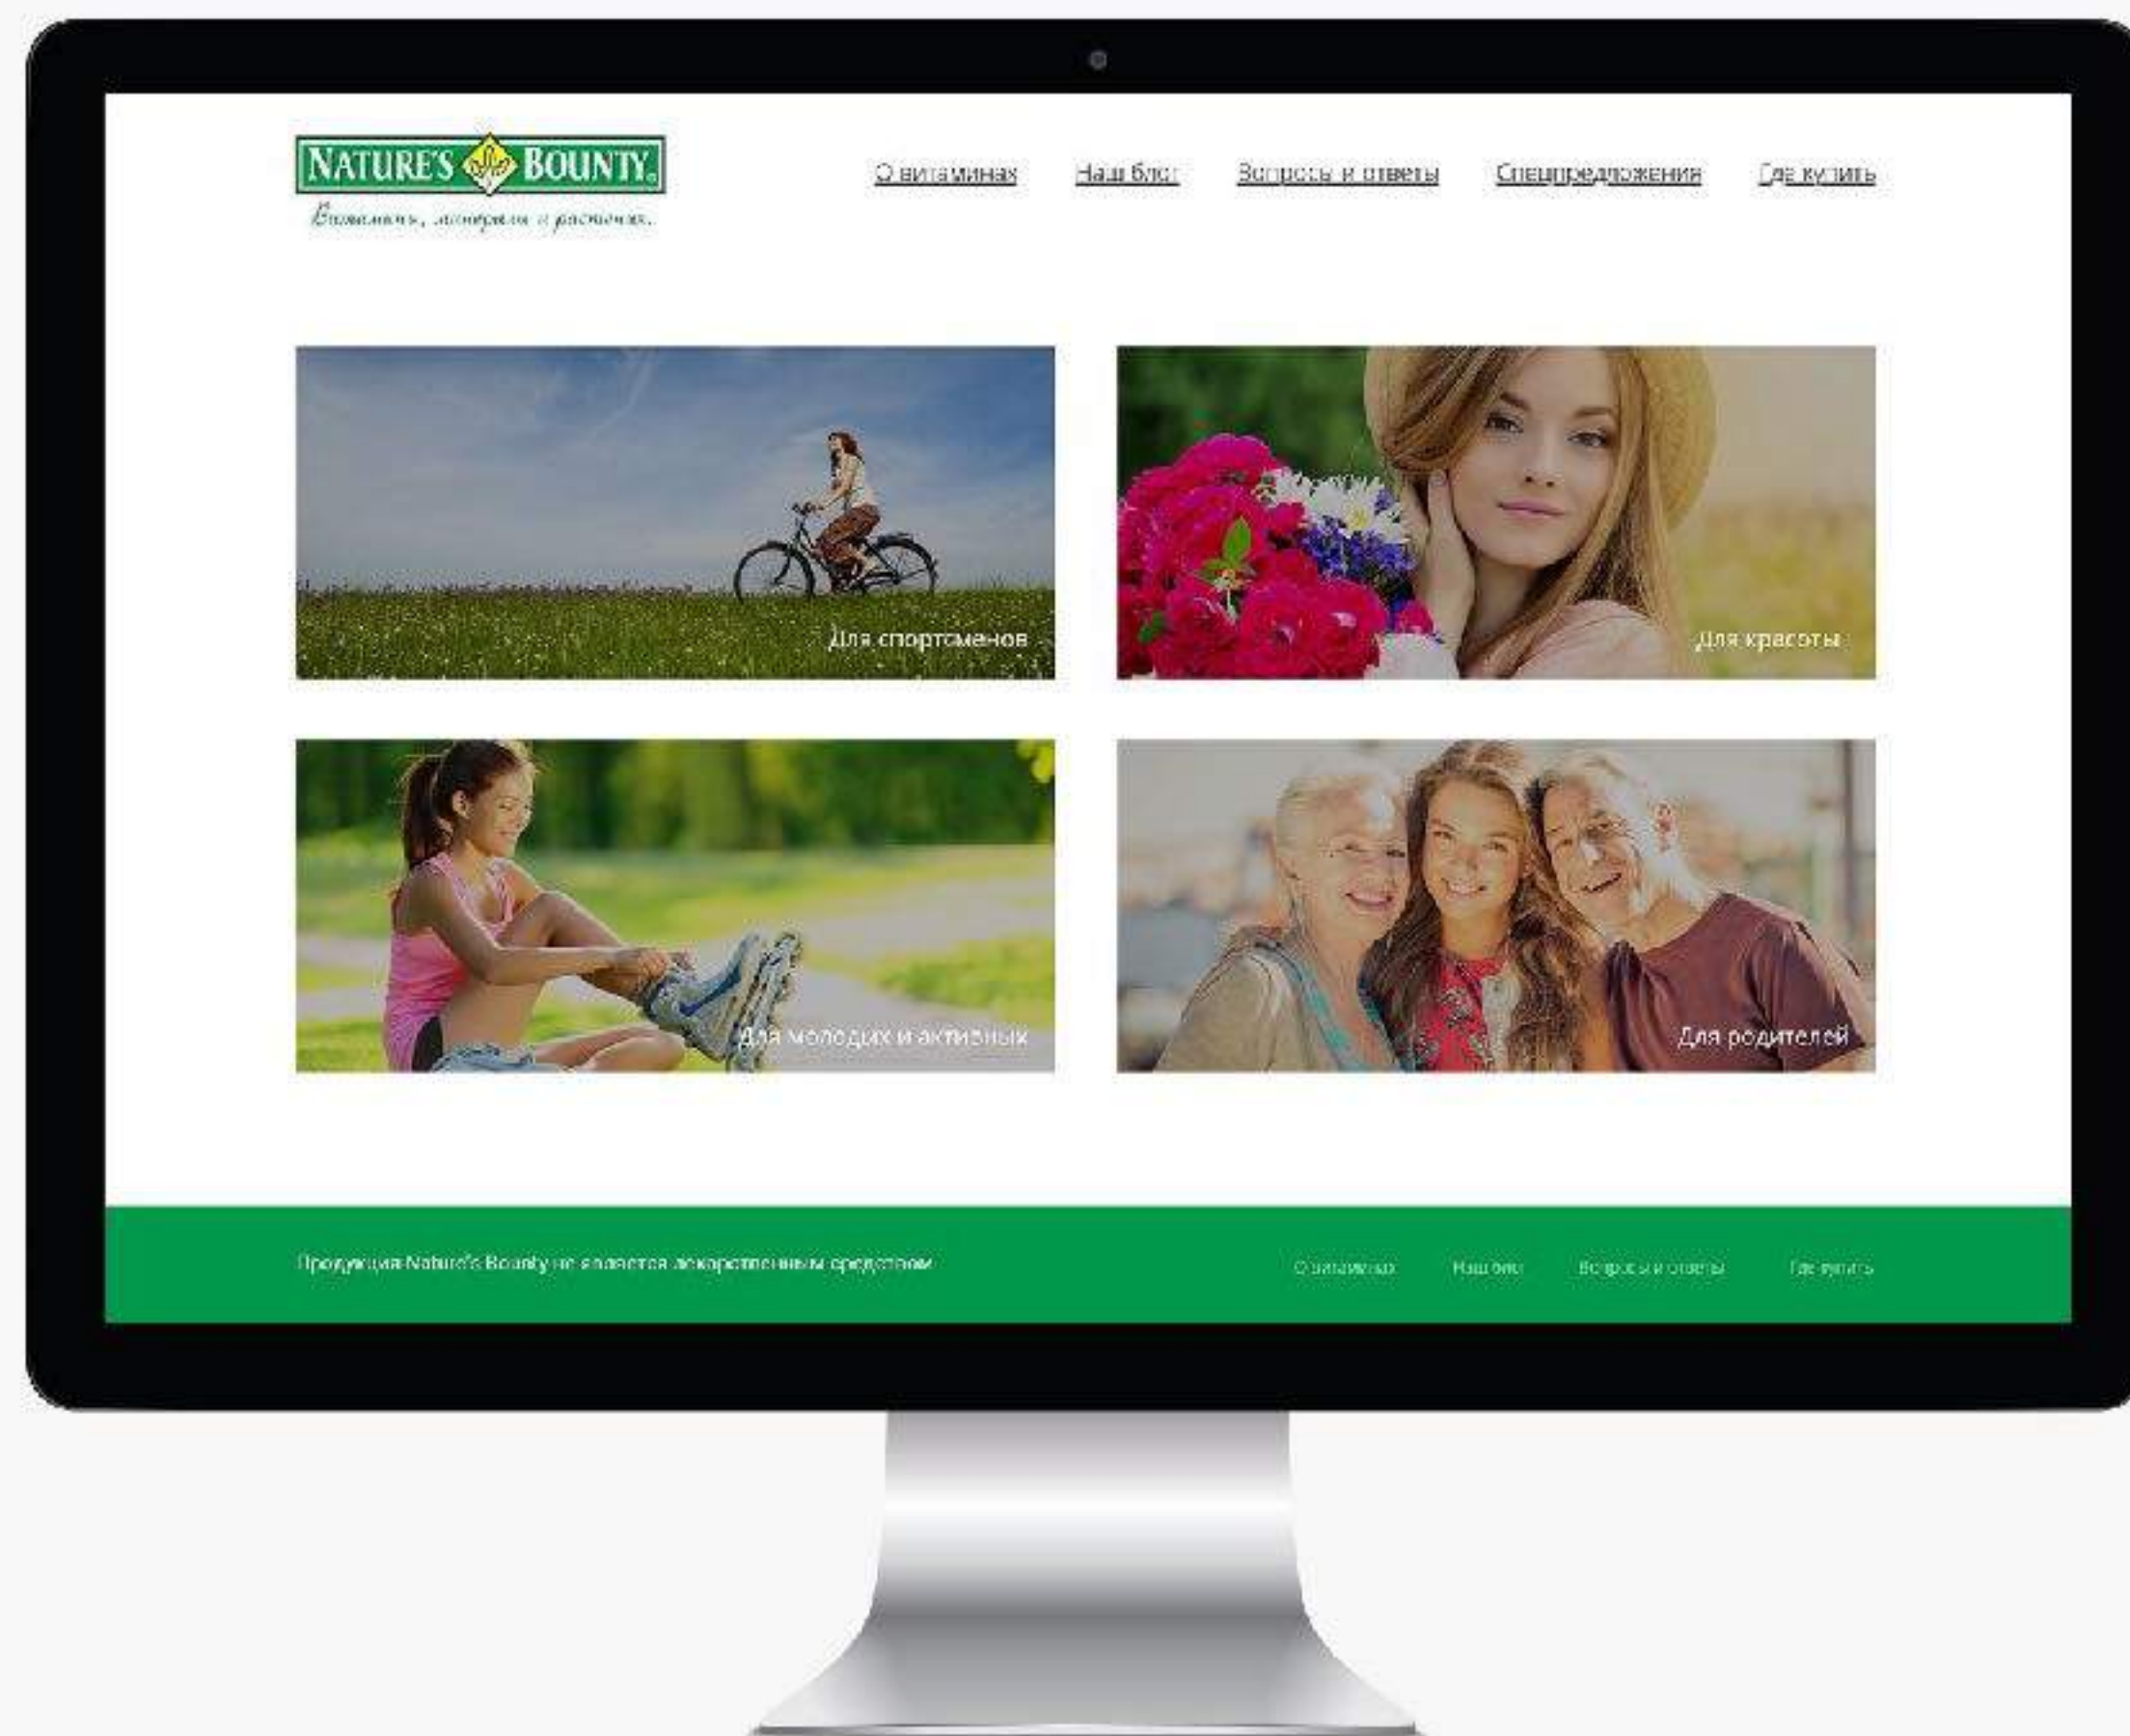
NATURE'S BOUNTY.
Витамины, минералы и растения.

О витаминах Наш блог Вопросы и ответы Спецпредложения Где купить

Для спортсменов

Для красоты

Для молодых и активных

Для родителей

Продукция Nature's Bounty не является лекарственным средством

О витаминах Наш блог Вопросы и ответы Где купить